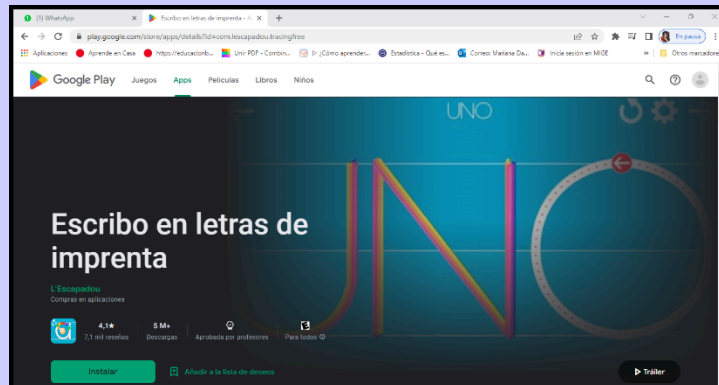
(1) WhatsApp
Escribo en letras de imprenta - A
play.google.com/store/apps/details?id=com.lescapadou.tracingfree
En pausa
Aplicaciones Aprende en Casa https://educacionb... Unir PDF - Combin... ¿Cómo aprender... Estadística - Qué es... Correo: Mariana Da... Inicia sesión en MIGE Otros marcadores
Google Play Juegos Apps Películas Libros Niños
UNO
Escribo en letras de imprenta
L'Escapadou
Compras en aplicaciones
4,1★
7,1 mil reseñas
5 M+
Descargas
Aprobada por profesores
E
Para todos
Instalar
Añadir a la lista de deseos
Tráiler